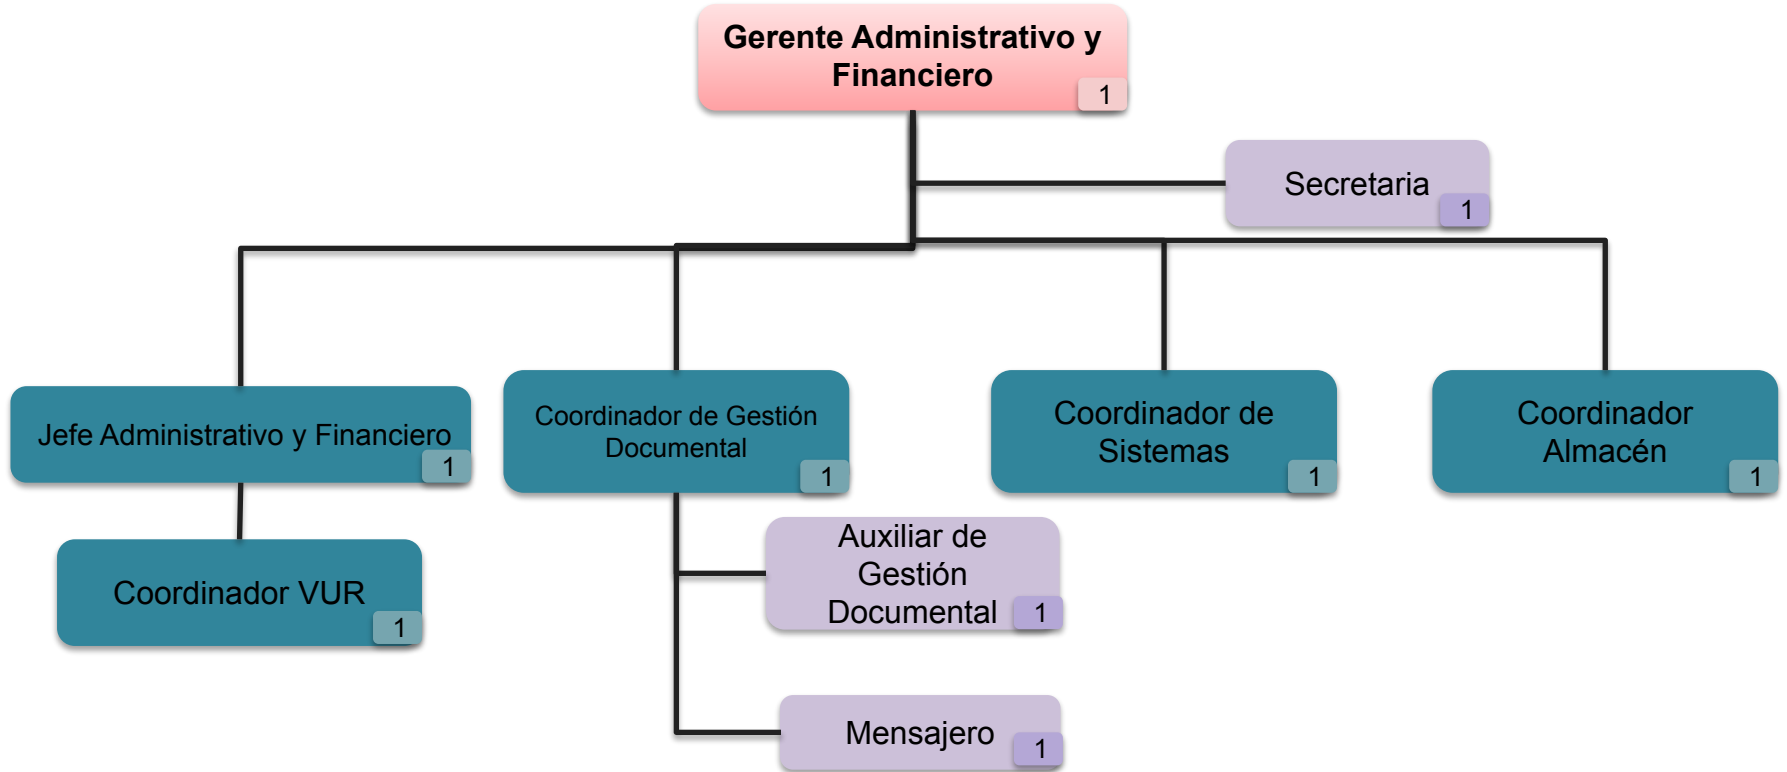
Gerente Administrativo y Financiero
1

Secretaria
1

Jefe Administrativo y Financiero
1

Coordinador de Gestión Documental
1

Coordinador de Sistemas
1

Coordinador Almacén
1

Coordinador VUR
1

Auxiliar de Gestión Documental
1

Mensajero
1